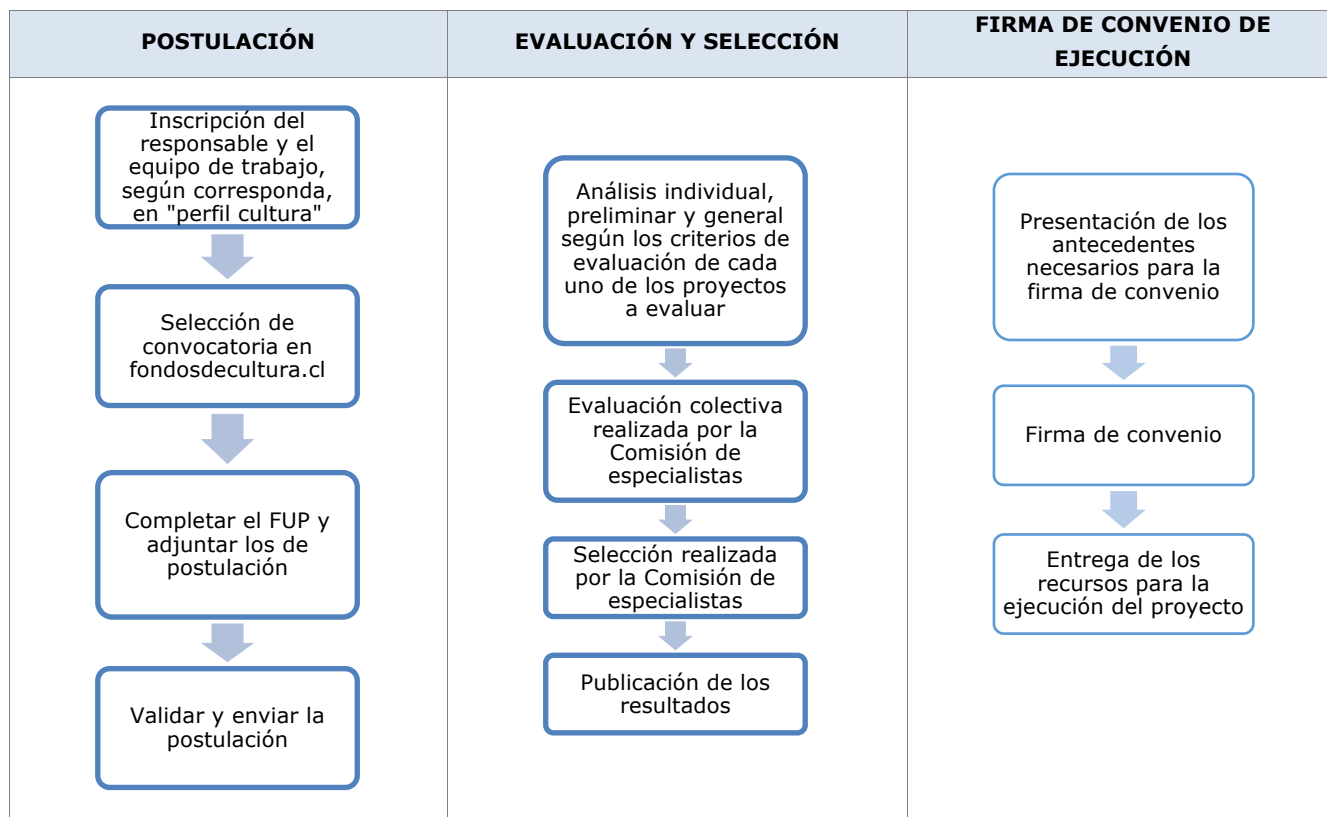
| POSTULACIÓN | EVALUACIÓN Y SELECCIÓN | FIRMA DE CONVENIO DE EJECUCIÓN |
|---|---|---|
| Inscripción del responsable y el equipo de trabajo, según corresponda, en "perfil cultura" | Análisis individual, preliminar y general según los criterios de evaluación de cada uno de los proyectos a evaluar | Presentación de los antecedentes necesarios para la firma de convenio |
| Selección de convocatoria en fondosdecultura.cl | Evaluación colectiva realizada por la Comisión de especialistas | Firma de convenio |
| Completar el FUP y adjuntar los de postulación | Selección realizada por la Comisión de especialistas | Entrega de los recursos para la ejecución del proyecto |
| Validar y enviar la postulación | Publicación de los resultados | |